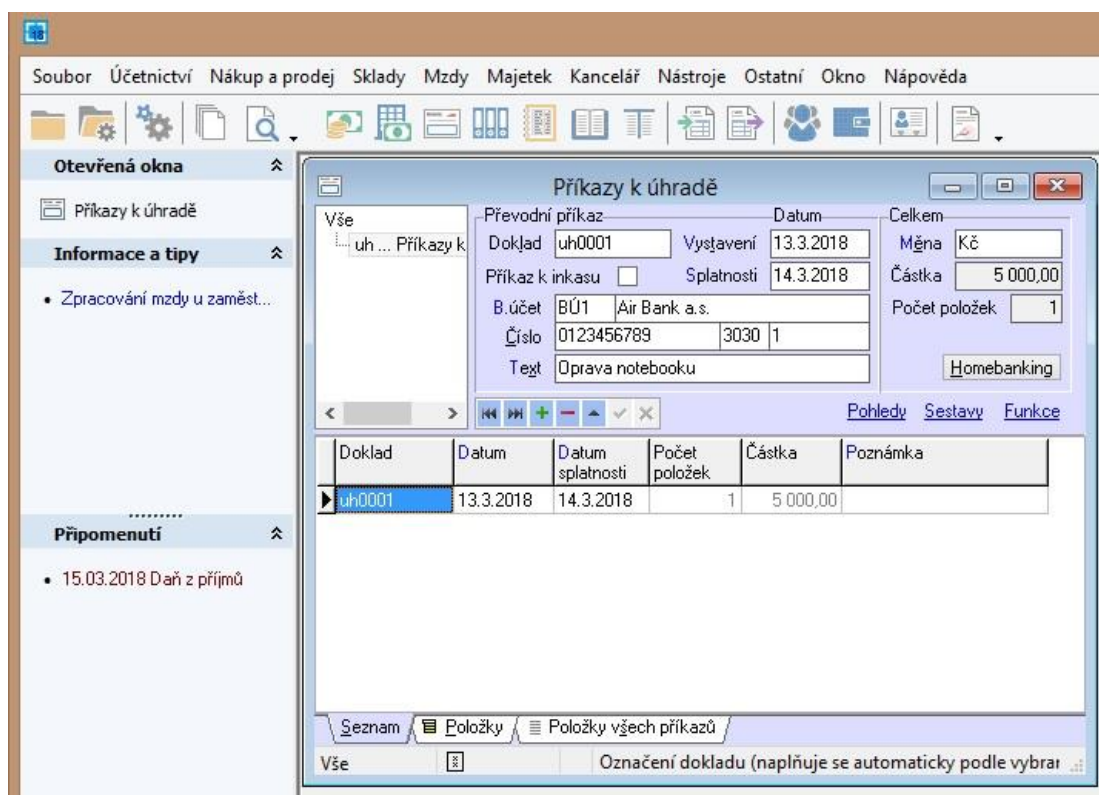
Soubor Účetnictví Nákup a prodej Sklady Mzdy Majetek Kancelář Nástroje Ostatní Okno Nápověda

Otevřená okna

Příkazy k úhradě

Informace a tipy

• Zpracování mzdy u zaměst...

Připomenutí

• 15.03.2018 Daň z příjmů

Příkazy k úhradě

Vše
uh ... Příkazy k

Převodní příkaz
Doklad uh0001
Příkaz k inkasu
B.účet BÚ1 Air Bank a.s.
Číslo 0123456789 3030 1
Text Oprava notebooku

Datum
Vystavení 13.3.2018
Splatnosti 14.3.2018

Celkem
Měna Kč
Částka 5 000,00
Počet položek 1

Homebanking

Pohledy Sestavy Funkce

| Doklad | Datum | Datum splatnosti | Počet položek | Částka | Poznámka |
|---|---|---|---|---|---|
| uh0001 | 13.3.2018 | 14.3.2018 | 1 | 5 000,00 | |

Seznam Položky Položky všech příkazů

Vše Označení dokladu (naplňuje se automaticky podle vybrar